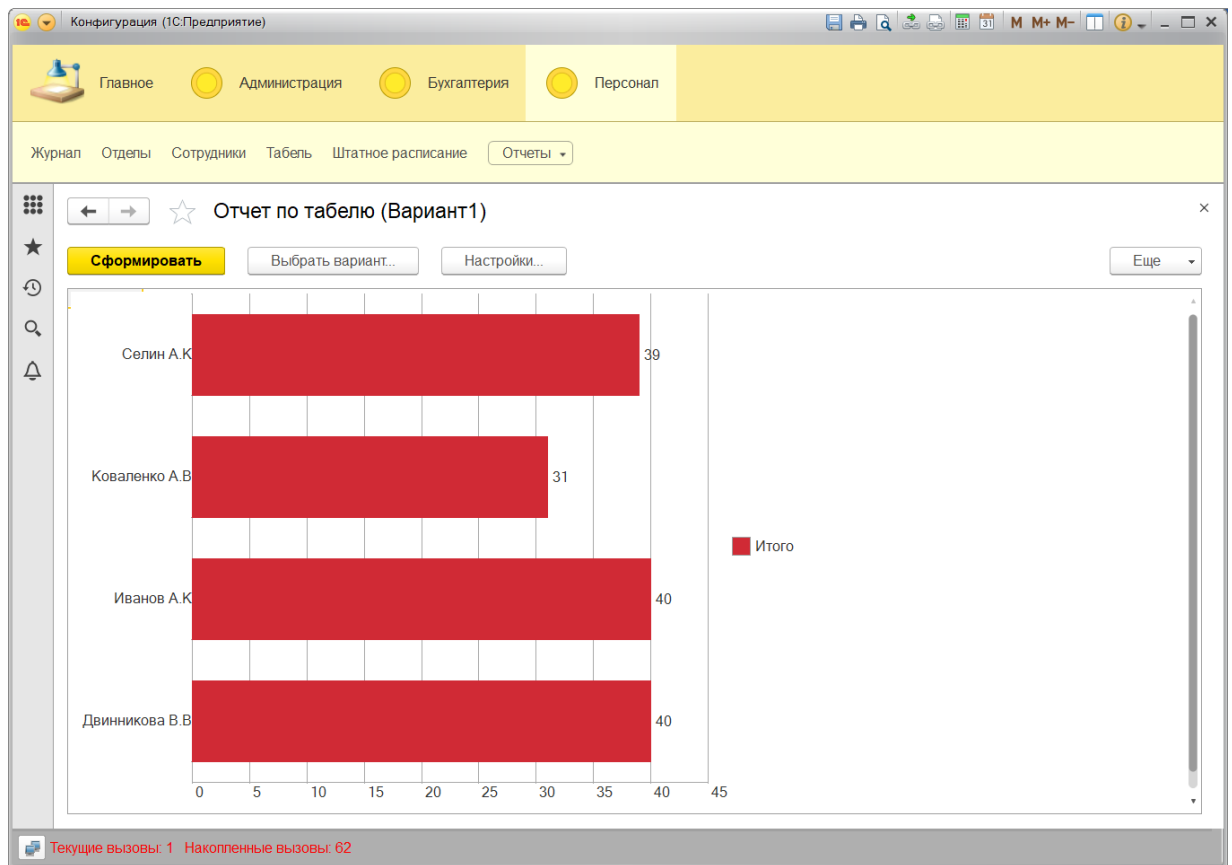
Конфигурация (1С:Предприятие)

M M+ M−

Главное Администрация Бухгалтерия Персонал

Журнал Отделы Сотрудники Табель Штатное расписание Отчеты

Отчет по табелю (Вариант1)

Сформировать Выбрать вариант... Настройки... Еще

Селин А.К 39
Коваленко А.В 31
Иванов А.К 40
Двинникова В.В 40

0 5 10 15 20 25 30 35 40 45

Итого

Текущие вызовы: 1 Накопленные вызовы: 62